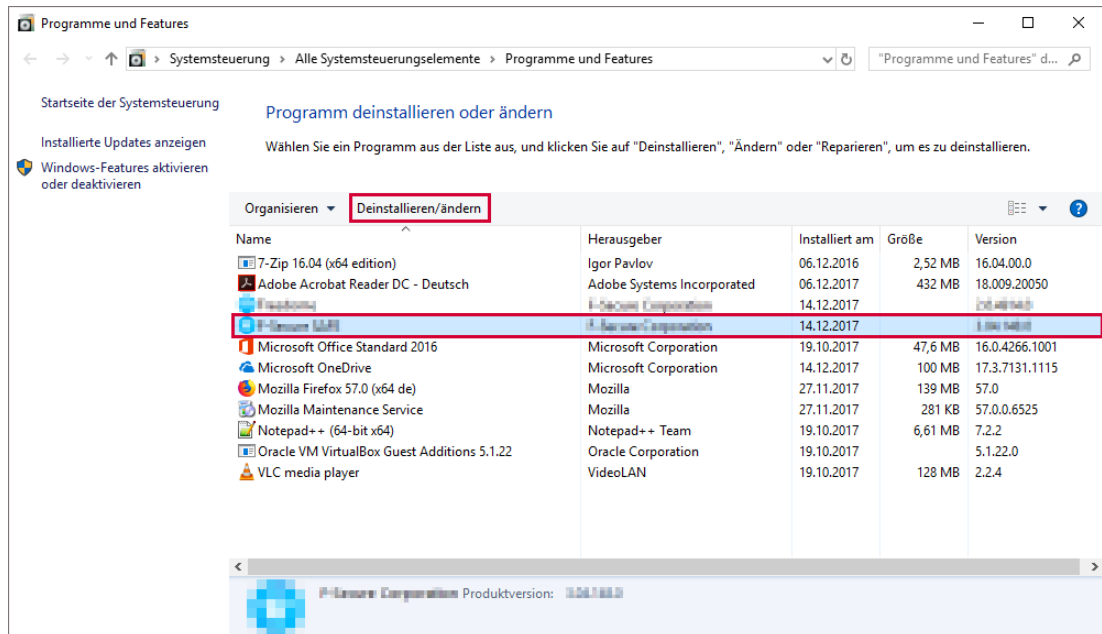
Programme und Features

Systemsteuerung > Alle Systemsteuerungselemente > Programme und Features

"Programme und Features" d...

Startseite der Systemsteuerung

Installierte Updates anzeigen

Windows-Features aktivieren oder deaktivieren

Programm deinstallieren oder ändern

Wählen Sie ein Programm aus der Liste aus, und klicken Sie auf "Deinstallieren", "Ändern" oder "Reparieren", um es zu deinstallieren.

Organisieren ▾ Deinstallieren/ändern

| Name | Herausgeber | Installiert am | Größe | Version |
|---|---|---|---|---|
| 7-Zip 16.04 (x64 edition) | Igor Pavlov | 06.12.2016 | 2,52 MB | 16.04.00.0 |
| Adobe Acrobat Reader DC - Deutsch | Adobe Systems Incorporated | 06.12.2017 | 432 MB | 18.009.20050 |
| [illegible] | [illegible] | 14.12.2017 | | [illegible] |
| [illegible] | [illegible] | 14.12.2017 | | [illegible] |
| Microsoft Office Standard 2016 | Microsoft Corporation | 19.10.2017 | 47,6 MB | 16.0.4266.1001 |
| Microsoft OneDrive | Microsoft Corporation | 14.12.2017 | 100 MB | 17.3.7131.1115 |
| Mozilla Firefox 57.0 (x64 de) | Mozilla | 27.11.2017 | 139 MB | 57.0 |
| Mozilla Maintenance Service | Mozilla | 27.11.2017 | 281 KB | 57.0.0.6525 |
| Notepad++ (64-bit x64) | Notepad++ Team | 19.10.2017 | 6,61 MB | 7.2.2 |
| Oracle VM VirtualBox Guest Additions 5.1.22 | Oracle Corporation | 19.10.2017 | | 5.1.22.0 |
| VLC media player | VideoLAN | 19.10.2017 | 128 MB | 2.2.4 |

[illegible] Produktversion: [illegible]